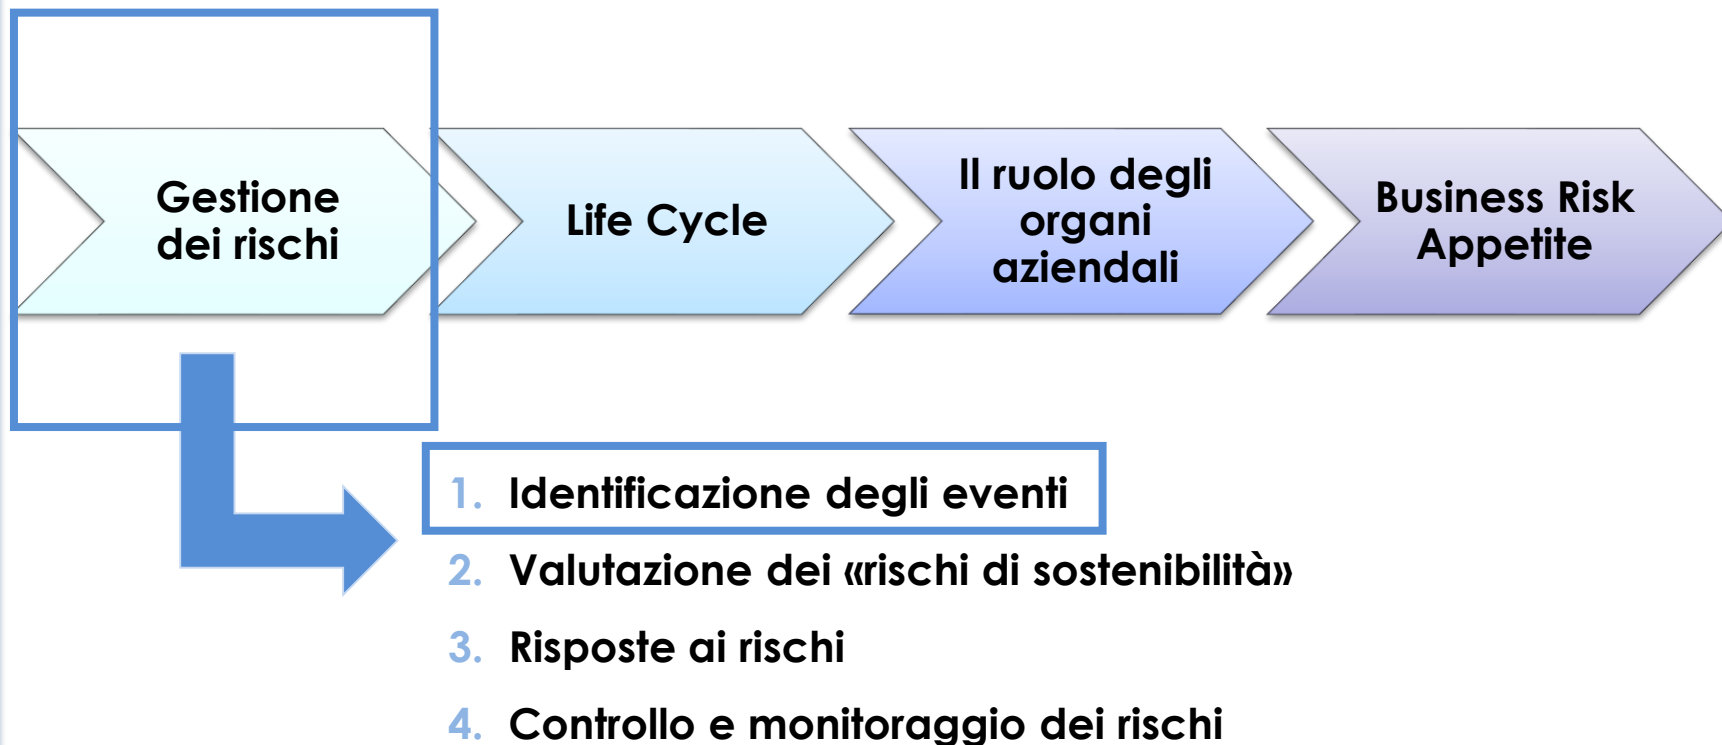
Gestione dei rischi

Life Cycle

Il ruolo degli organi aziendali

Business Risk Appetite

1. Identificazione degli eventi
2. Valutazione dei «rischi di sostenibilità»
3. Risposte ai rischi
4. Controllo e monitoraggio dei rischi